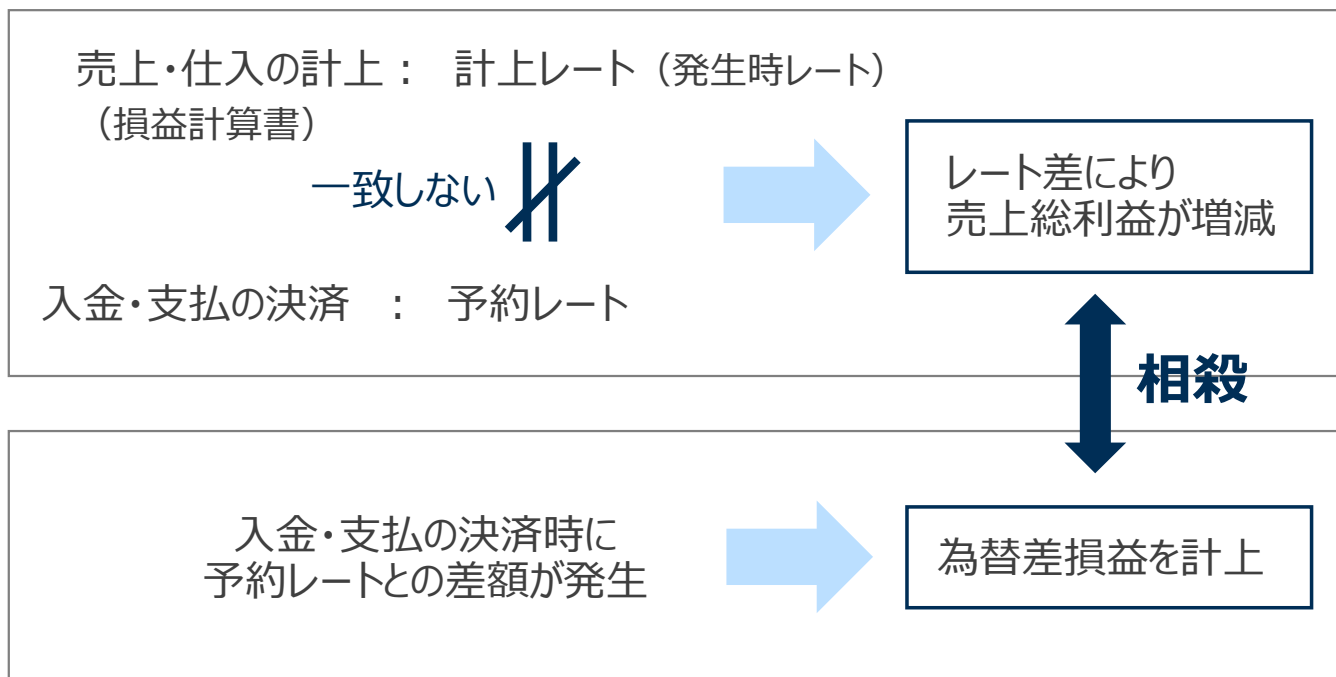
売上・仕入の計上： 計上レート（発生時レート）
（損益計算書）

一致しない

入金・支払の決済 ： 予約レート

レート差により
売上総利益が増減

相殺

入金・支払の決済時に
予約レートとの差額が発生

為替差損益を計上